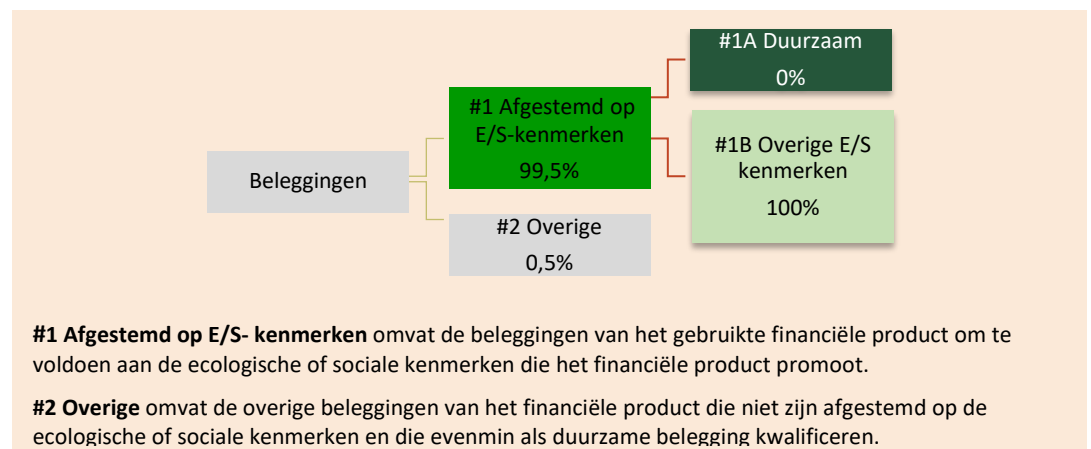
Beleggingen

#1 Afgestemd op E/S-kenmerken
99,5%

#2 Overige
0,5%

#1A Duurzaam
0%

#1B Overige E/S kenmerken
100%

**#1 Afgestemd op E/S- kenmerken** omvat de beleggingen van het gebruikte financiële product om te voldoen aan de ecologische of sociale kenmerken die het financiële product promoot.

**#2 Overige** omvat de overige beleggingen van het financiële product die niet zijn afgestemd op de ecologische of sociale kenmerken en die evenmin als duurzame belegging kwalificeren.